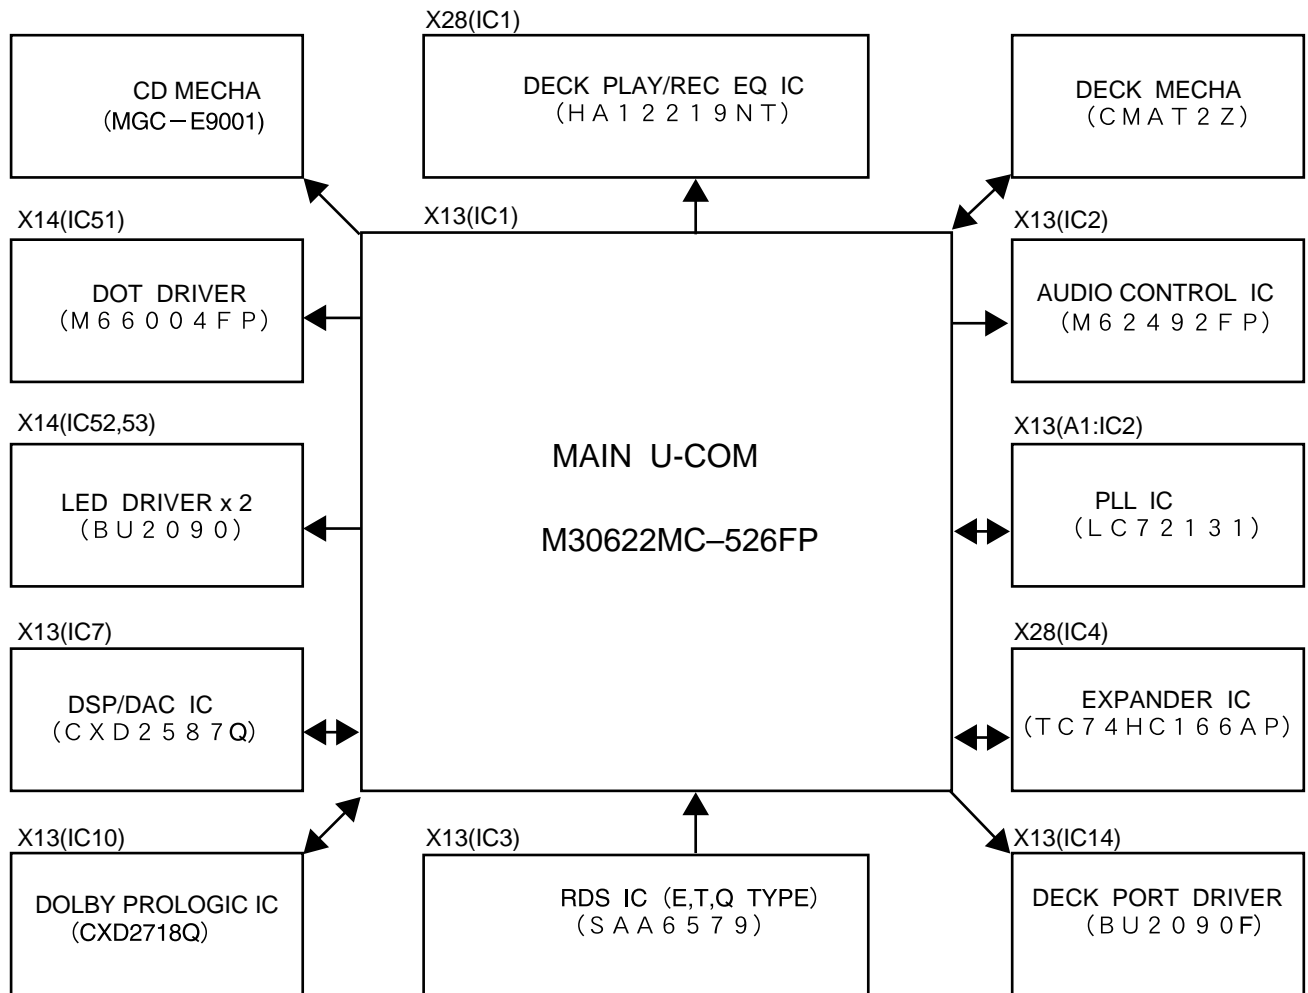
CD MECHA
(MGC−E9001)

X28(IC1)
DECK PLAY/REC EQ IC
(HA12219NT)

DECK MECHA
(CMAT2Z)

X14(IC51)
DOT DRIVER
(M66004FP)

X13(IC1)
MAIN U-COM

M30622MC–526FP

X13(IC2)
AUDIO CONTROL IC
(M62492FP)

X14(IC52,53)
LED DRIVER x 2
(BU2090)

X13(A1:IC2)
PLL IC
(LC72131)

X13(IC7)
DSP/DAC IC
(CXD2587Q)

X28(IC4)
EXPANDER IC
(TC74HC166AP)

X13(IC10)
DOLBY PROLOGIC IC
(CXD2718Q)

X13(IC3)
RDS IC (E,T,Q TYPE)
(SAA6579)

X13(IC14)
DECK PORT DRIVER
(BU2090F)